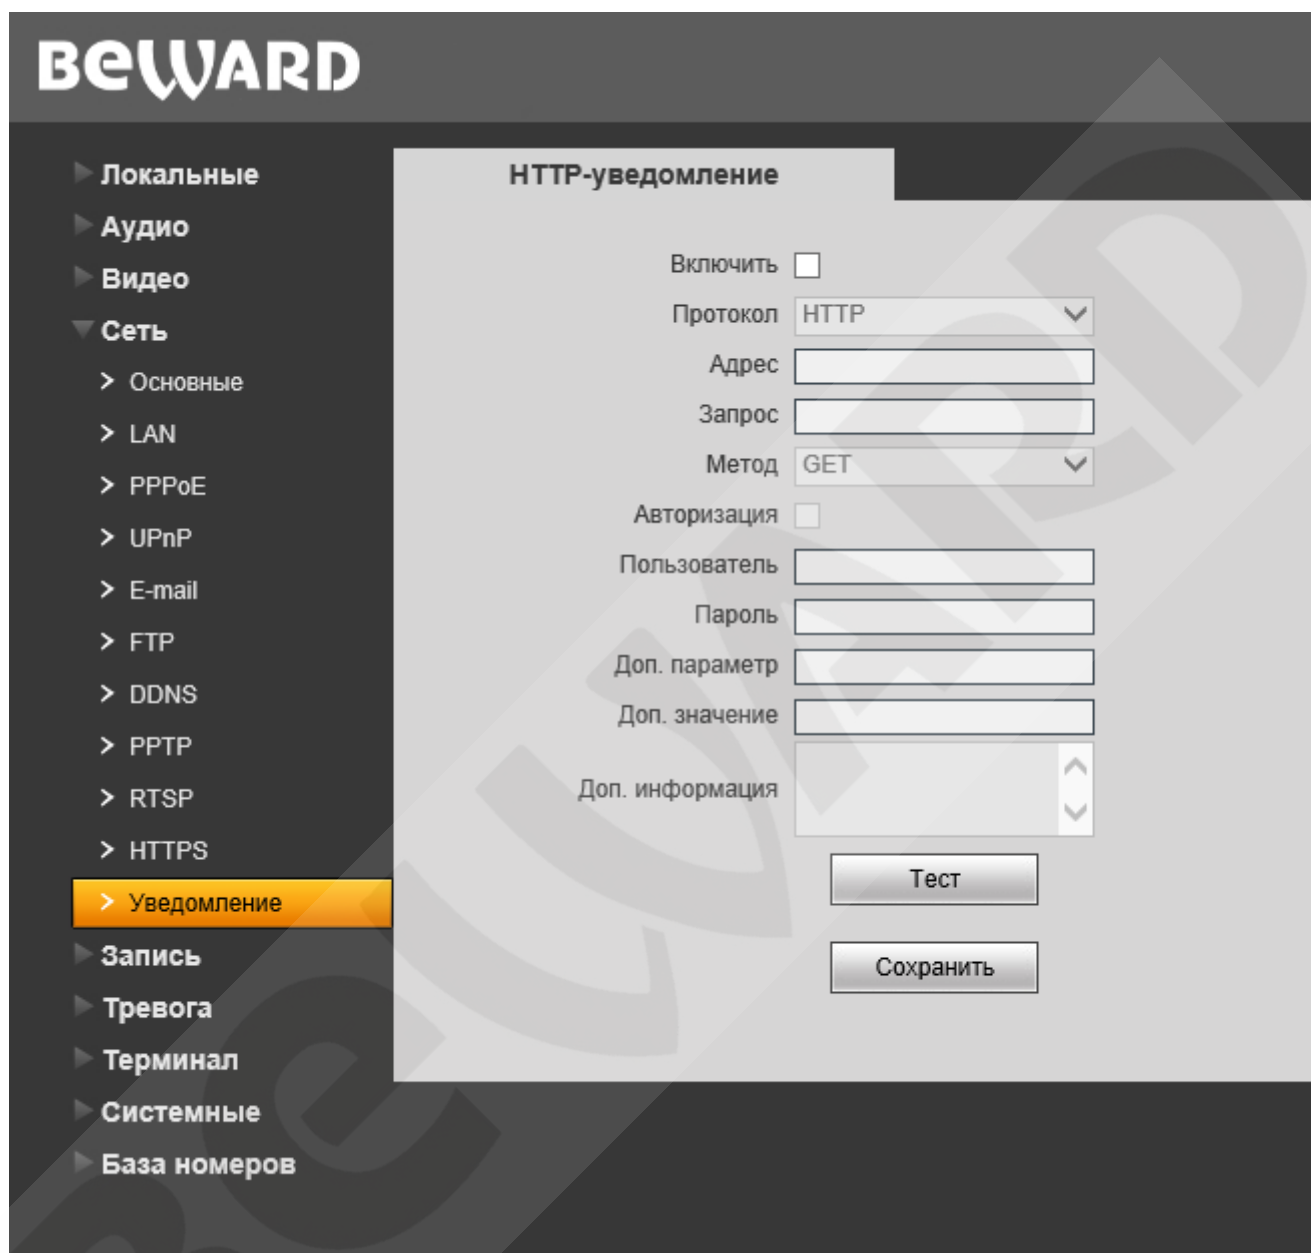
BEWARD

Локальные
Аудио
Видео
Сеть
Основные
LAN
PPPoE
UPnP
E-mail
FTP
DDNS
PPTP
RTSP
HTTPS
Уведомление
Запись
Тревога
Терминал
Системные
База номеров

HTTP-уведомление

Включить
Протокол HTTP
Адрес
Запрос
Метод GET
Авторизация
Пользователь
Пароль
Доп. параметр
Доп. значение
Доп. информация

Тест

Сохранить